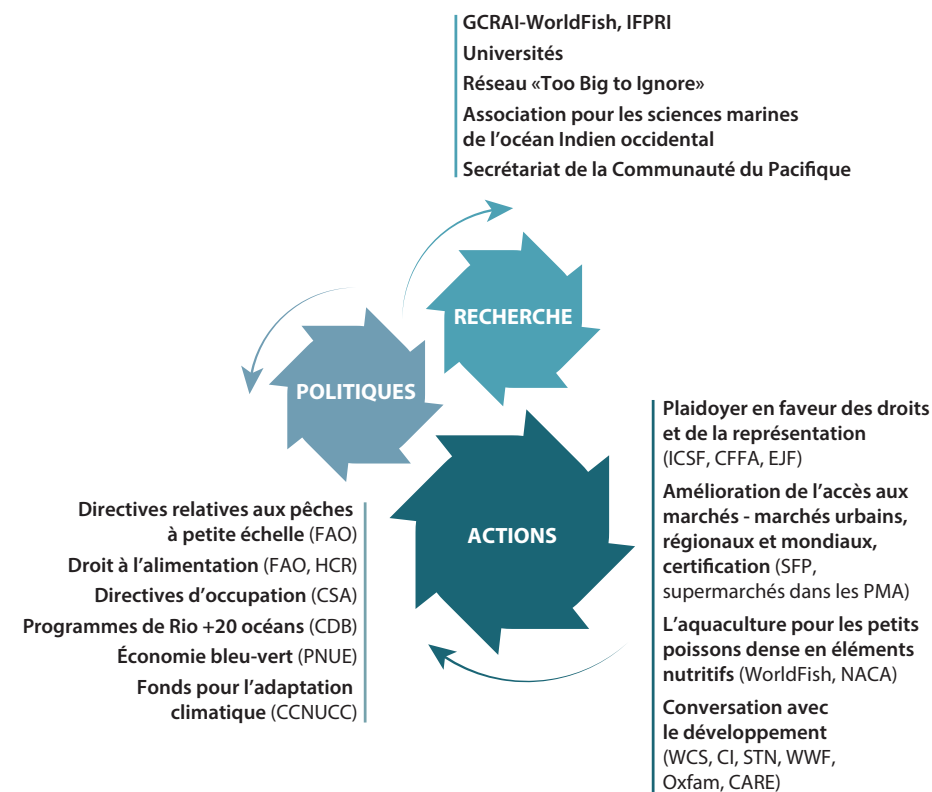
GCRAI-WorldFish, IFPRI
Universités
Réseau «Too Big to Ignore»
Association pour les sciences marines de l'océan Indien occidental
Secrétariat de la Communauté du Pacifique

RECHERCHE

POLITIQUES

ACTIONS

Plaidoyer en faveur des droits et de la représentation (ICSF, CFFA, EJF)
Amélioration de l'accès aux marchés - marchés urbains, régionaux et mondiaux, certification (SFP, supermarchés dans les PMA)
L'aquaculture pour les petits poissons dense en éléments nutritifs (WorldFish, NACA)
Conversation avec le développement (WCS, CI, STN, WWF, Oxfam, CARE)

Directives relatives aux pêches à petite échelle (FAO)
Droit à l'alimentation (FAO, HCR)
Directives d'occupation (CSA)
Programmes de Rio +20 océans (CDB)
Économie bleu-vert (PNUE)
Fonds pour l'adaptation climatique (CCNUCC)